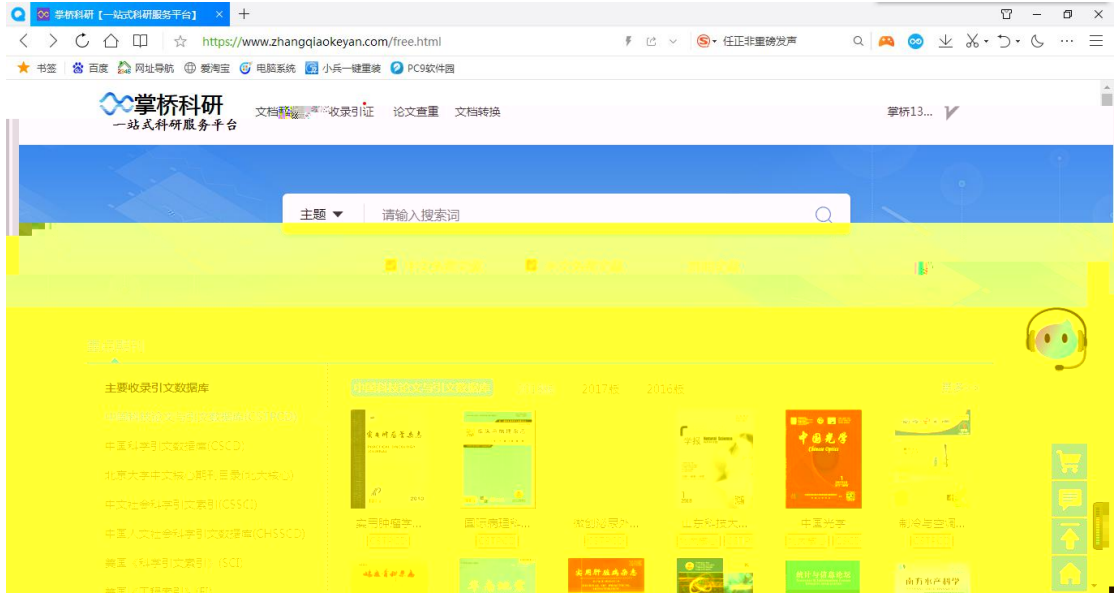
掌桥科研【一站式科研服务平台】 ×  +

https://www.zhangqiaokeyan.com/free.html

任正非重磅发声

书签 | 百度 | 网址导航 | 爱淘宝 | 电脑系统 | 小兵一键重装 | PC9软件园

掌桥科研
一站式科研服务平台

文档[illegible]收录引证 论文查重 文档转换

掌桥13...

主题 ▼ 请输入搜索词

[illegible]

主要收录引文数据库

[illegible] 2017卷 2016卷

中国科学引文数据库(CSCD)

北京大学中文核心期刊目录(北大核心)

中文社会科学引文索引(CSSCI)

中国人文社会科学引文数据库(CHSSCD)

美国《科学引文索引》(SCI)

美国《工程索引》(EI)

中国肿瘤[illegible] 国际病理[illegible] 微创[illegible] 自然科技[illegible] 中国光学 制冷与空调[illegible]

中国光学
Chinese Optics

实用肝脏病杂志

南方水产科学